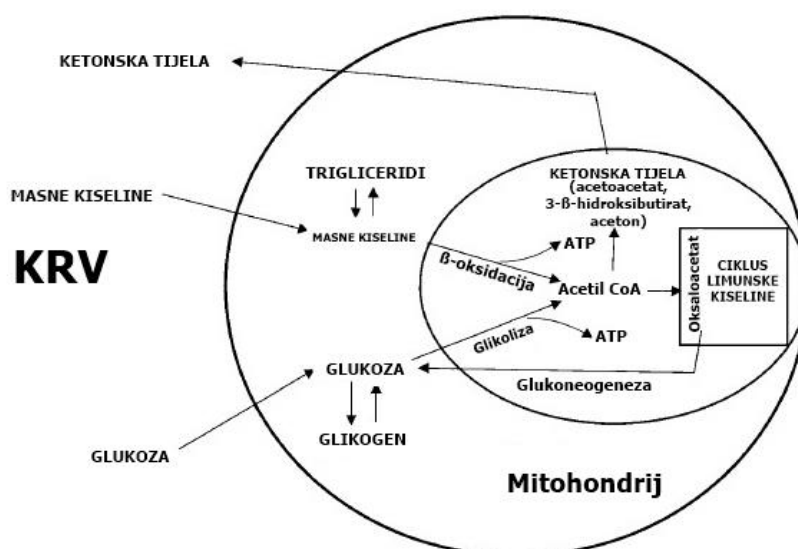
KETONSKA TIJELA

MASNE KISELINE

KRV

GLUKOZA

TRIGLICERIDI

MASNE KISELINE

KETONSKA TIJELA (acetoacetat, 3-ß-hidroksibutirat, aceton)

ATP

ß-oksidacija

Acetil CoA

Oksaloacetat

CIKLUS LIMUNSKE KISELINE

Glikoliza

ATP

GLUKOZA

Glukoneogeneza

GLIKOGEN

Mitohondrij